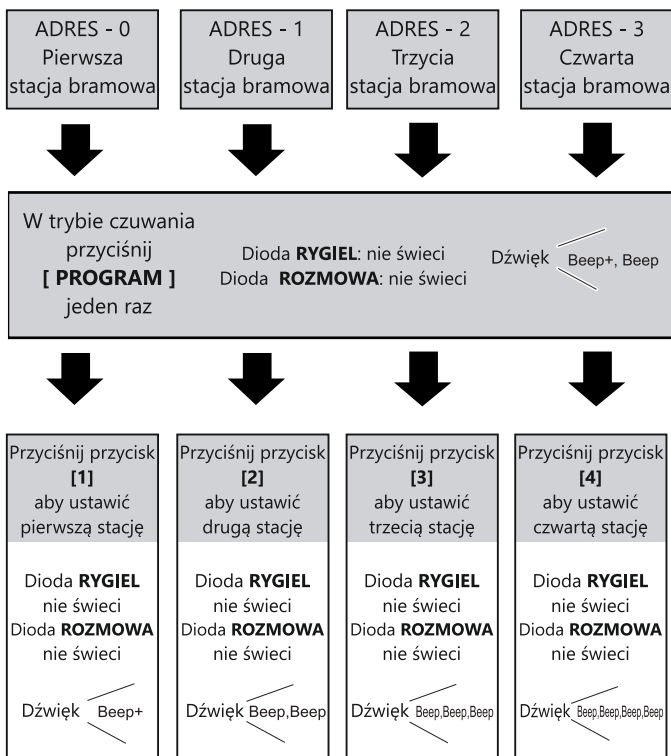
ADRES - 0
Pierwsza
stacja bramowa

ADRES - 1
Druga
stacja bramowa

ADRES - 2
Trzycia
stacja bramowa

ADRES - 3
Czwarta
stacja bramowa

W trybie czuwania przyciśnij **[ PROGRAM ]** jeden raz

Dioda **RYGIEL**: nie świeci
Dioda **ROZMOWA**: nie świeci

Dźwięk Beep+, Beep

Przyciśnij przycisk **[1]** aby ustawić pierwszą stację

Dioda **RYGIEL** nie świeci
Dioda **ROZMOWA** nie świeci

Dźwięk Beep+

Przyciśnij przycisk **[2]** aby ustawić drugą stację

Dioda **RYGIEL** nie świeci
Dioda **ROZMOWA** nie świeci

Dźwięk Beep,Beep

Przyciśnij przycisk **[3]** aby ustawić trzecią stację

Dioda **RYGIEL** nie świeci
Dioda **ROZMOWA** nie świeci

Dźwięk Beep,Beep,Beep

Przyciśnij przycisk **[4]** aby ustawić czwartą stację

Dioda **RYGIEL** nie świeci
Dioda **ROZMOWA** nie świeci

Dźwięk Beep,Beep,Beep,Beep